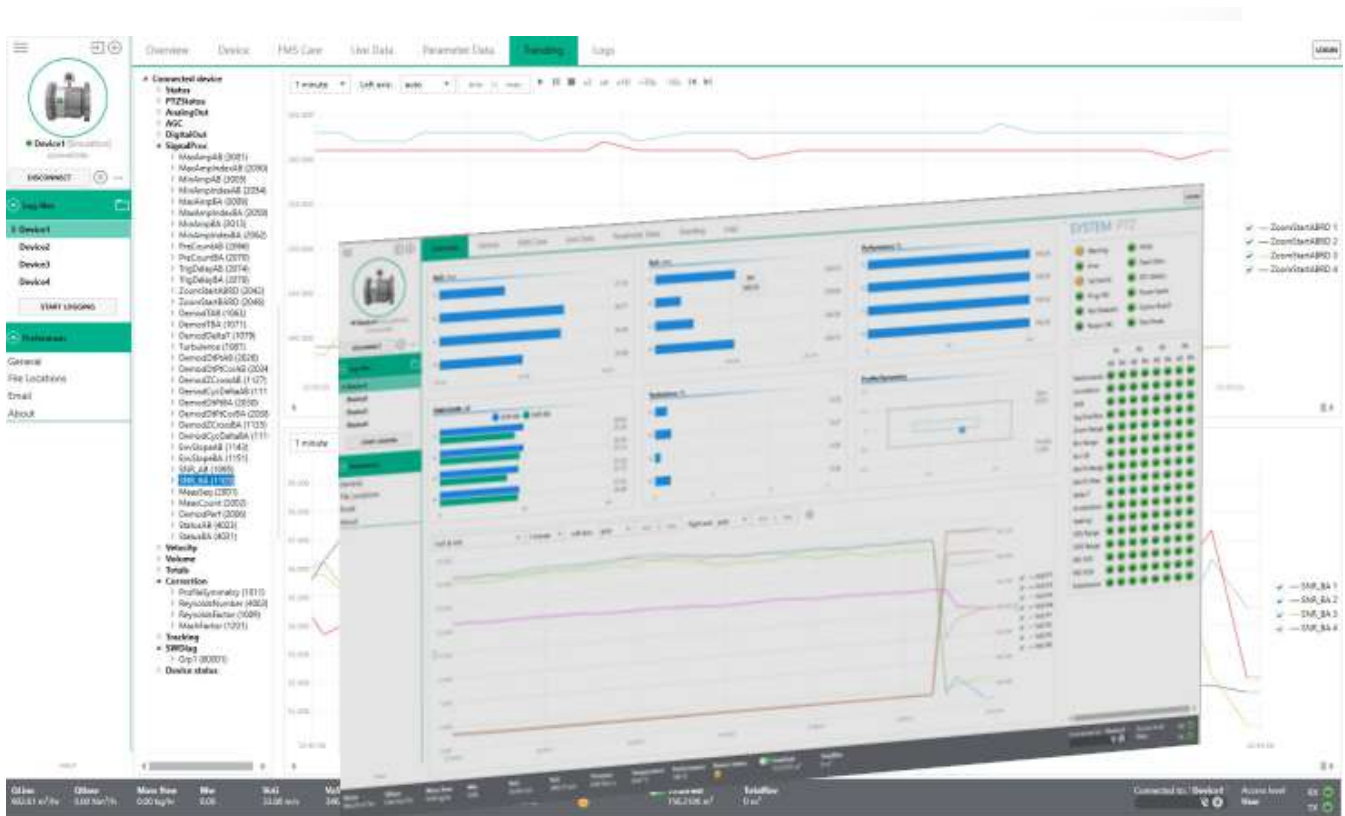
Overview Device FMS Care Live Data Parameter Data Trending Logs

LOGIN

Device1 (Simulation)

DISCONNECT

Log files

Device1
Device2
Device3
Device4

START LOGGING

Preferences

General
File Locations
Email
About

Connected device
Status
PTZStatus
AnalogOut
AGC
DigitalOut
SignalProc
MaxAmpAB (2081)
MaxAmpIndexAB (2090)
MinAmpAB (2003)
MinAmpIndexAB (2054)
MaxAmpBA (2089)
MaxAmpIndexBA (2059)
MinAmpBA (2013)
MinAmpIndexBA (2062)
PreCountAB (2066)
PreCountBA (2070)
TrigDelayAB (2074)
TrigDelayBA (2078)
ZoomStartABRD (2042)
ZoomStartBARD (2046)
DemodTAB (1063)
DemodTBA (1071)
DemodDeltaT (1079)
Turbulence (1087)
DemodDPhAB (2026)
DemodZCrossAB (1127)
DemodCycDeltaAB (111
DemodDPhBA (2030)
DemodDPhCorBA (2006
DemodZCrossBA (1135)
DemodCycDeltaBA (111
EnvSlopeAB (1143)
EnvSlopeBA (1151)
SNR_AB (1095)
SNR_BA (1103)
MeasSeq (2001)
MeasCount (2002)
DemodPerf (2086)
StatusAB (4023)
StatusBA (4031)
Velocity
Volume
Totals
Correction
ProfileSymmetry (1011)
ReynoldsNumber (4003)
ReynoldsFactor (1009)
MaxMarker (1205)
Tracking
SWDiag
Grp1 (8000)
Device status

1 minute Left axis: auto

ZoomStartABRD 1
ZoomStartABRD 2
ZoomStartABRD 3
ZoomStartABRD 4

1 minute

SNR_BA 1
SNR_BA 2
SNR_BA 3
SNR_BA 4

SYSTEM PTZ

QLine 983.61 m³/hr
QBase 0.00 Nm³/h
Mass flow 0.00 kg/hr
Mw 0.06
VoG 33.66 m/s

Totalflow 156.2106 m³
Totalflow 0 m³

Connected to / Device1
Access level User
RX
TX